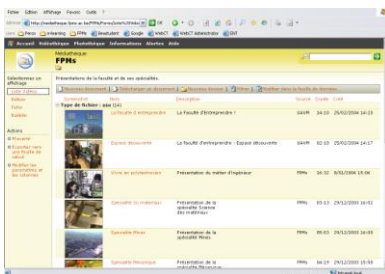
Fichier Edition Affichage Favoris Outils ?

Adresse http://mediatheque.lons.ac.be/FPMs/Pages/Vole%20Video

Accueil Vidéothèque Photothèque Informations Alertes Aide

Médiathèque
FPMs

Sélectionner un affichage

Vidéos
Films
Stabilité

Actions
Rssource
Exporter vers une feuille de calcul
Modifier les paramètres et les colonnes

Présentations de la faculté et de ses spécialités.

Nouveau document | Télécharger un document | Nouveau dossier | Filtrer | Modifier dans la feuille de données

Vignette | Nom | Description | Source | Durée | Créé

Type de fichier : avi (16)

| | Nom | Description | Source | Durée | Créé |
|---|---|---|---|---|---|
| | La faculté d'entreprendre | La Faculté d'Entreprendre ! | SAVM | 14:33 | 25/02/2004 14:15 |
| | Espace découverte | La Faculté d'entreprendre - Espace découverte | SAVM | 02:10 | 25/02/2004 14:17 |
| | Corps en polytechnique | Présentation du métier d'ingénieur | FPMs | 06:12 | 8/01/2006 15:06 |
| | Spécialité Ico matériaux | Présentation de la spécialité Science des matériaux | FPMs | 03:13 | 29/12/2005 16:01 |
| | Spécialité Mines | Présentation de la spécialité Mines | FPMs | 04:10 | 29/12/2005 16:00 |
| | Spécialité Mécanique | Présentation de la spécialité Mécanique | FPMs | 04:19 | 29/12/2005 15:59 |

Intranet local